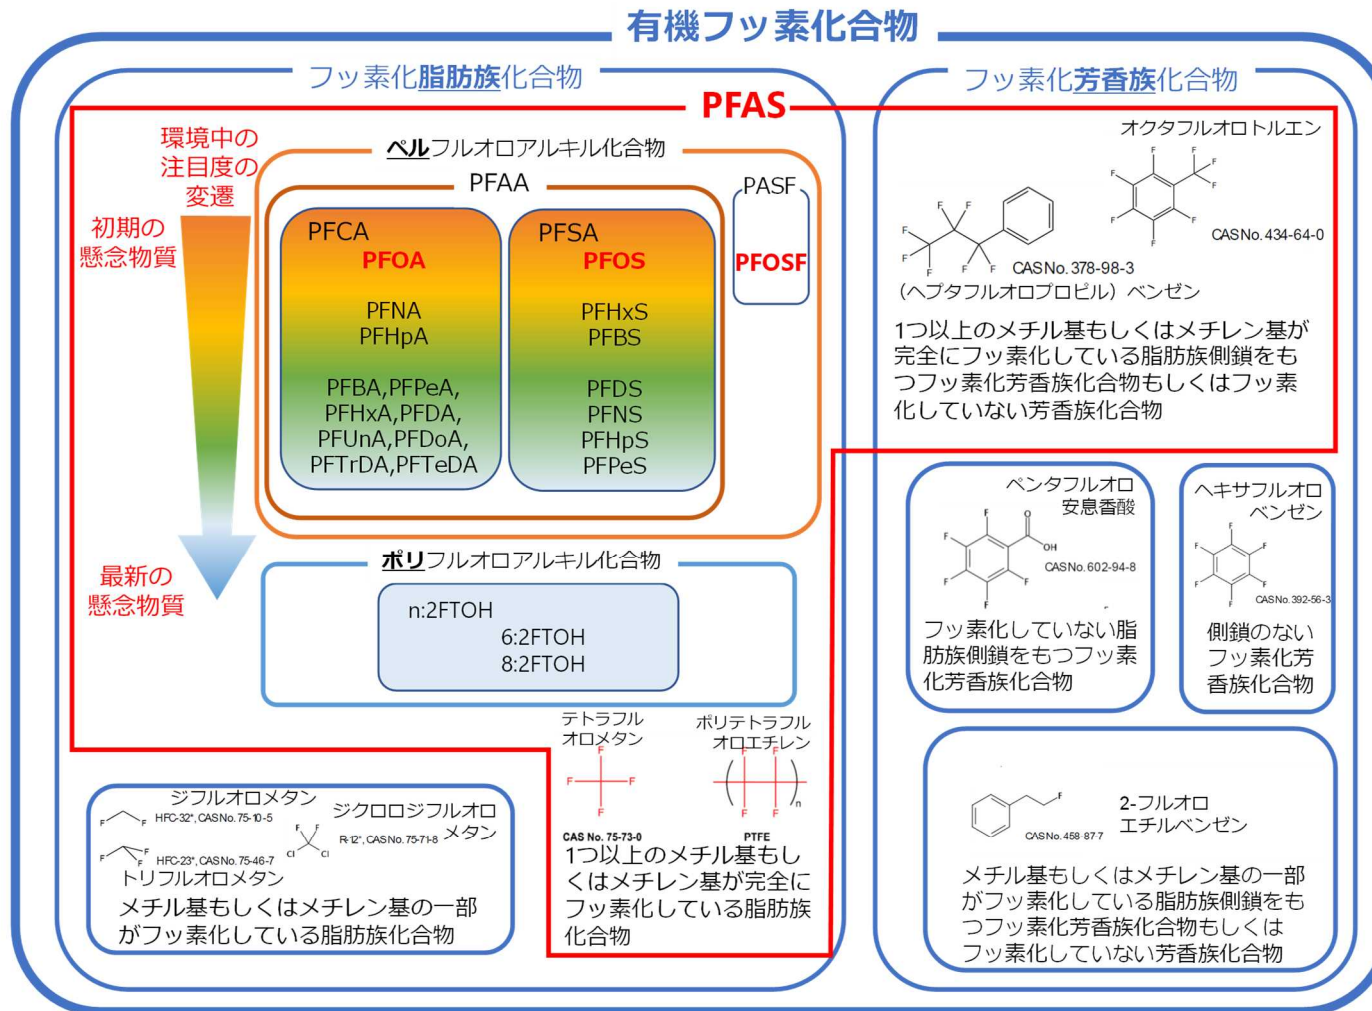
有機フッ素化合物

フッ素化脂肪族化合物

PFAS

環境中の注目度の変遷

初期の懸念物質

最新の懸念物質

ペルフルオロアルキル化合物

PFAA

PASF

PFOSF

PFCA
PFOA
PFNA
PFHpA
PFBA,PFPeA,
PFHxA,PFDA,
PFUnA,PFDoA,
PFTrDA,PFTeDA

PFSA
PFOS
PFHxS
PFBS
PFDS
PFNS
PFHpS
PFPeS

ポリフルオロアルキル化合物

n:2FTOH
6:2FTOH
8:2FTOH

テトラフルオロメタン
F F F F
CAS No. 75-73-0

ポリテトラフルオロエチレン
F F n
PTFE

1つ以上のメチル基もしくはメチレン基が完全にフッ素化している脂肪族化合物

ジフルオロメタン
F F
HFC-32*, CAS No. 75-10-5

ジクロロジフルオロメタン
F F Cl Cl
R-12*, CAS No. 75-71-8

F F F
HFC-23*, CAS No. 75-46-7
トリフルオロメタン

メチル基もしくはメチレン基の一部がフッ素化している脂肪族化合物

フッ素化芳香族化合物

オクタフルオロトルエン
F F F F F F F F
CAS No. 434-64-0

F F F F F F F
CAS No. 378-98-3
(ヘプタフルオロプロピル)ベンゼン

1つ以上のメチル基もしくはメチレン基が完全にフッ素化している脂肪族側鎖をもつフッ素化芳香族化合物もしくはフッ素化していない芳香族化合物

ペンタフルオロ安息香酸
F O F OH F F F
CAS No. 602-94-8

フッ素化していない脂肪族側鎖をもつフッ素化芳香族化合物

ヘキサフルオロベンゼン
F F F F F F
CAS No. 392-56-3

側鎖のないフッ素化芳香族化合物

F
CAS No. 458-87-7
2-フルオロエチルベンゼン

メチル基もしくはメチレン基の一部がフッ素化している脂肪族側鎖をもつフッ素化芳香族化合物もしくはフッ素化していない芳香族化合物